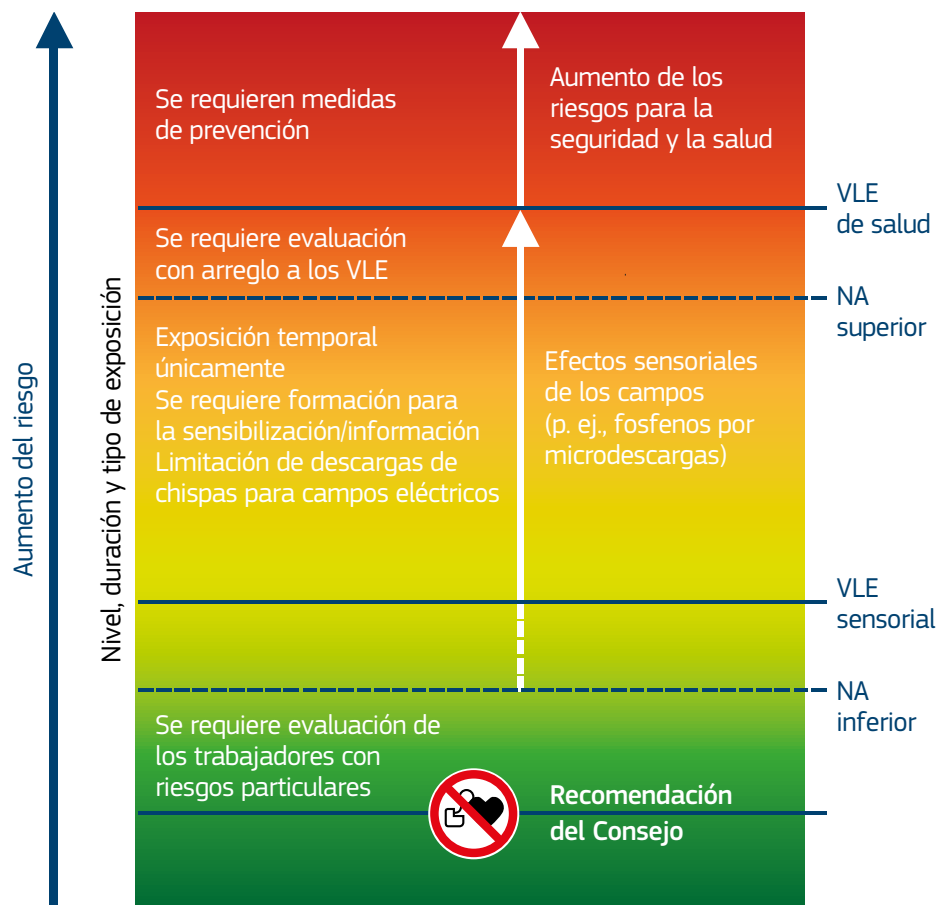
Aumento del riesgo

Nivel, duración y tipo de exposición

Se requieren medidas de prevención

Aumento de los riesgos para la seguridad y la salud

VLE de salud

Se requiere evaluación con arreglo a los VLE

NA superior

Exposición temporal únicamente
Se requiere formación para la sensibilización/información
Limitación de descargas de chispas para campos eléctricos

Efectos sensoriales de los campos (p. ej., fosfenos por microdescargas)

VLE sensorial

NA inferior

Se requiere evaluación de los trabajadores con riesgos particulares

Recomendación del Consejo